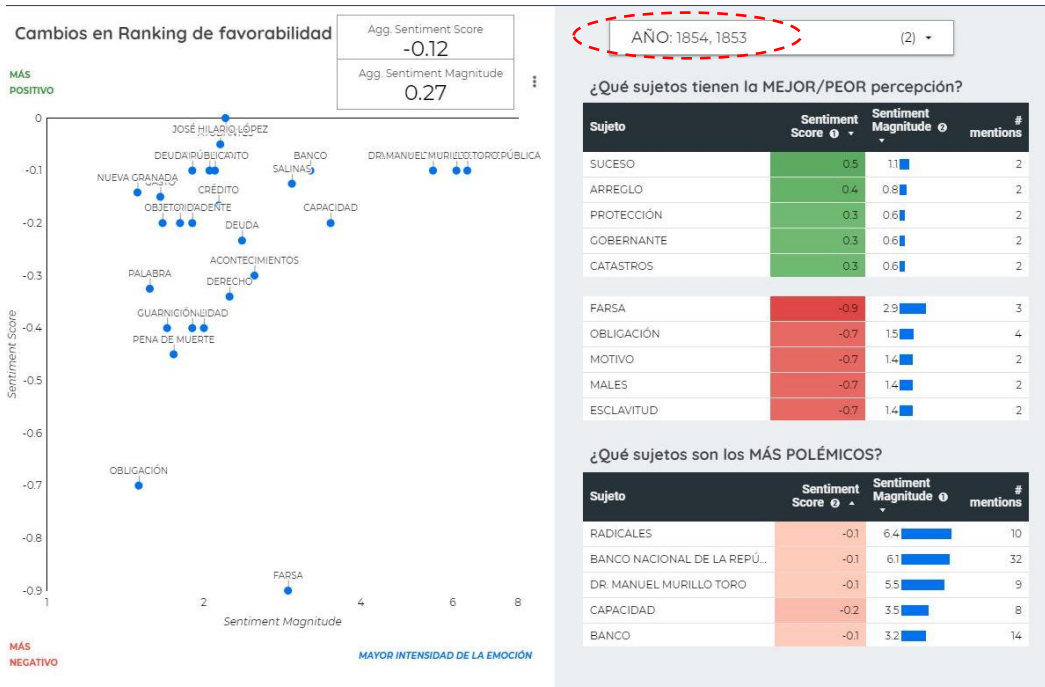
Cambios en Ranking de favorabilidad

| Agg. Sentiment Score |
|---|
| -0.12 |
| Agg. Sentiment Magnitude |
| 0.27 |

MÁS POSITIVO

0
-0.1
-0.2
-0.3
-0.4
-0.5
-0.6
-0.7
-0.8
-0.9

JOSÉ HILARIO LÓPEZ
DEUDA PÚBLICA
BANCO
SALINAS
DR. MANUEL MURILLO TORO
NUEVA GRANADA
GASTO
CRÉDITO
OBJETO
CAPACIDAD
DEUDA
ACONTECIMIENTOS
PALABRA
DERECHO
GUARNICIÓN
PENA DE MUERTE
OBLIGACIÓN
FARSA

Sentiment Score

1
2
4
6
8

Sentiment Magnitude

MÁS NEGATIVO

MAYOR INTENSIDAD DE LA EMOCIÓN

AÑO: 1854, 1853 (2)

¿Qué sujetos tienen la MEJOR/PEOR percepción?

| Sujeto | Sentiment Score | Sentiment Magnitude | # mentions |
|---|---|---|---|
| SUCESO | 0.5 | 1.1 | 2 |
| ARREGLO | 0.4 | 0.8 | 2 |
| PROTECCIÓN | 0.3 | 0.6 | 2 |
| GOBERNANTE | 0.3 | 0.6 | 2 |
| CATASTROS | 0.3 | 0.6 | 2 |

| | | | |
|---|---|---|---|
| FARSA | -0.9 | 2.9 | 3 |
| OBLIGACIÓN | -0.7 | 1.5 | 4 |
| MOTIVO | -0.7 | 1.4 | 2 |
| MALES | -0.7 | 1.4 | 2 |
| ESCLAVITUD | -0.7 | 1.4 | 2 |

¿Qué sujetos son los MÁS POLÉMICOS?

| Sujeto | Sentiment Score | Sentiment Magnitude | # mentions |
|---|---|---|---|
| RADICALES | -0.1 | 6.4 | 10 |
| BANCO NACIONAL DE LA REPÚ... | -0.1 | 6.1 | 32 |
| DR. MANUEL MURILLO TORO | -0.1 | 5.5 | 9 |
| CAPACIDAD | -0.2 | 3.5 | 8 |
| BANCO | -0.1 | 3.2 | 14 |